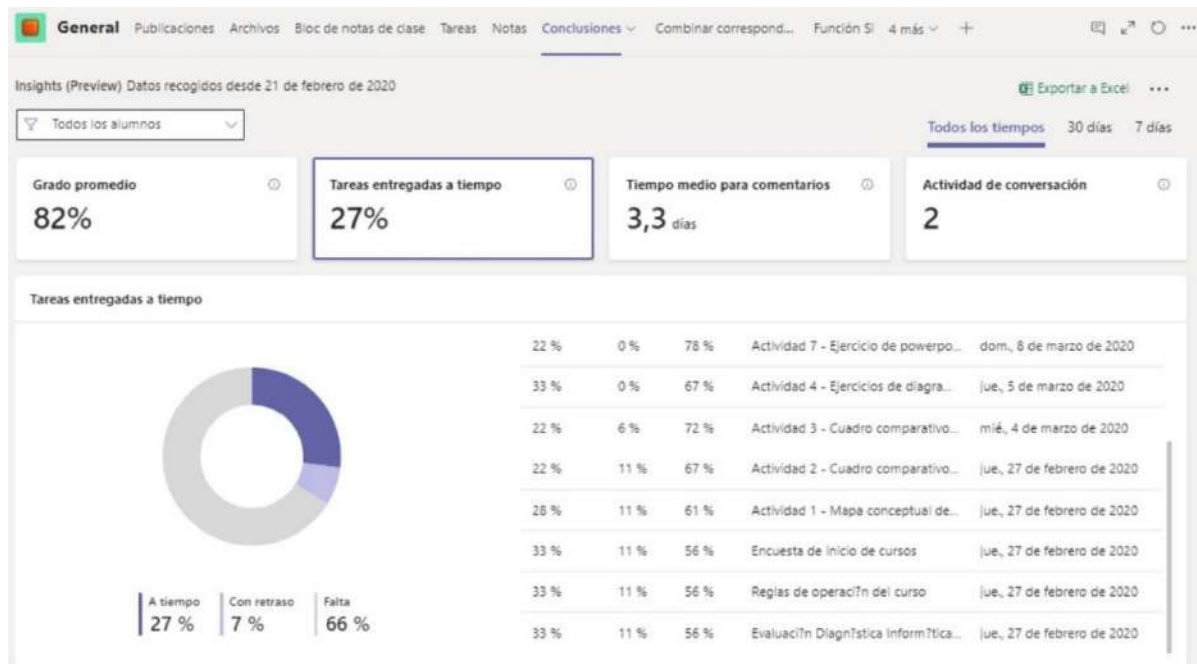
General Publicaciones Archivos Bloc de notas de clase Tareas Notas Conclusiones Combinar correspond... Función SI 4 más +

Insights (Preview) Datos recogidos desde 21 de febrero de 2020

Exportar a Excel ...

Todos los alumnos

Todos los tiempos 30 días 7 días

Grado promedio
82%

Tareas entregadas a tiempo
27%

Tiempo medio para comentarios
3,3 días

Actividad de conversación
2

Tareas entregadas a tiempo

| | | | | |
|---|---|---|---|---|
| 22 % | 0 % | 78 % | Actividad 7 - Ejercicio de powerpo... | dom., 8 de marzo de 2020 |
| 33 % | 0 % | 67 % | Actividad 4 - Ejercicios de diagra... | jue., 5 de marzo de 2020 |
| 22 % | 6 % | 72 % | Actividad 3 - Cuadro comparativo... | mié., 4 de marzo de 2020 |
| 22 % | 11 % | 67 % | Actividad 2 - Cuadro comparativo... | jue., 27 de febrero de 2020 |
| 28 % | 11 % | 61 % | Actividad 1 - Mapa conceptual de... | jue., 27 de febrero de 2020 |
| 33 % | 11 % | 56 % | Encuesta de inicio de cursos | jue., 27 de febrero de 2020 |
| 33 % | 11 % | 56 % | Reglas de operaci?n del curso | jue., 27 de febrero de 2020 |
| 33 % | 11 % | 56 % | Evaluaci?n Diagn?stica Inform?tica... | jue., 27 de febrero de 2020 |

A tiempo 27 %
Con retraso 7 %
Falta 66 %